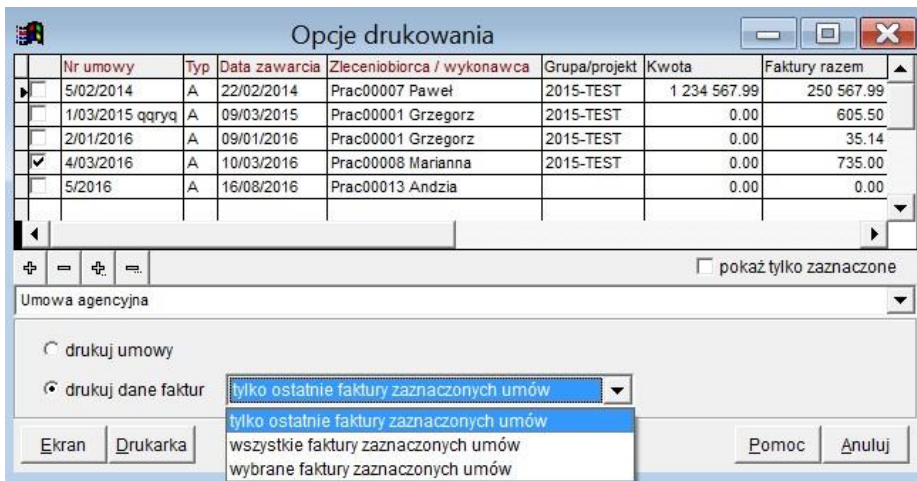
Opcje drukowania

| | Nr umowy | Typ | Data zawarcia | Zleceniobiorca / wykonawca | Grupa/projekt | Kwota | Faktury razem |
|---|---|---|---|---|---|---|---|
| ☐ | 5/02/2014 | A | 22/02/2014 | Prac00007 Paweł | 2015-TEST | 1 234 567.99 | 250 567.99 |
| ☐ | 1/03/2015 qqryq | A | 09/03/2015 | Prac00001 Grzegorz | 2015-TEST | 0.00 | 605.50 |
| ☐ | 2/01/2016 | A | 09/01/2016 | Prac00001 Grzegorz | 2015-TEST | 0.00 | 35.14 |
| ☑ | 4/03/2016 | A | 10/03/2016 | Prac00008 Marianna | 2015-TEST | 0.00 | 735.00 |
| ☐ | 5/2016 | A | 16/08/2016 | Prac00013 Andzia | | 0.00 | 0.00 |

pokaż tylko zaznaczone

Umowa agencyjna

drukuj umowy

drukuj dane faktur

tylko ostatnie faktury zaznaczonych umów

tylko ostatnie faktury zaznaczonych umów
wszystkie faktury zaznaczonych umów
wybrane faktury zaznaczonych umów

Ekran
Drukarka
Pomoc
Anuluj